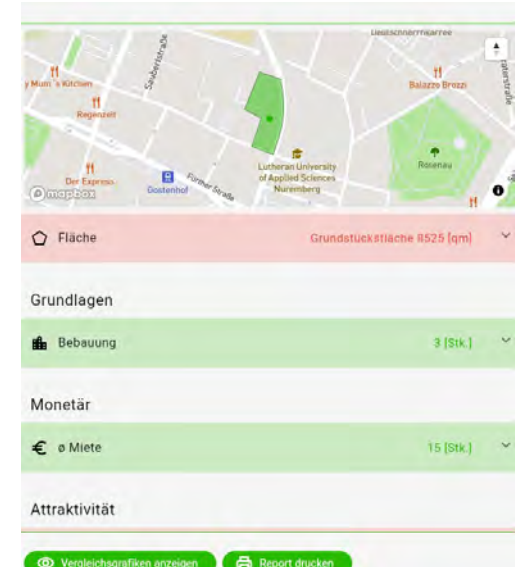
Deutschherrnstraße
y Mum's Kitchen
Sauterstraße
Regenzeit
Balazzo Brozzi
Lutheran University of Applied Sciences Nuremberg
Rosenau
Der Express
Gostenhof
Fürther Straße
mapbox

Fläche
Grundstücksfläche 8525 [qm]

Grundlagen

Bebauung
3 [Stk.]

Monetär

€ ø Miete
15 [Stk.]

Attraktivität

Vergleichsgrafiken anzeigen
Report drucken